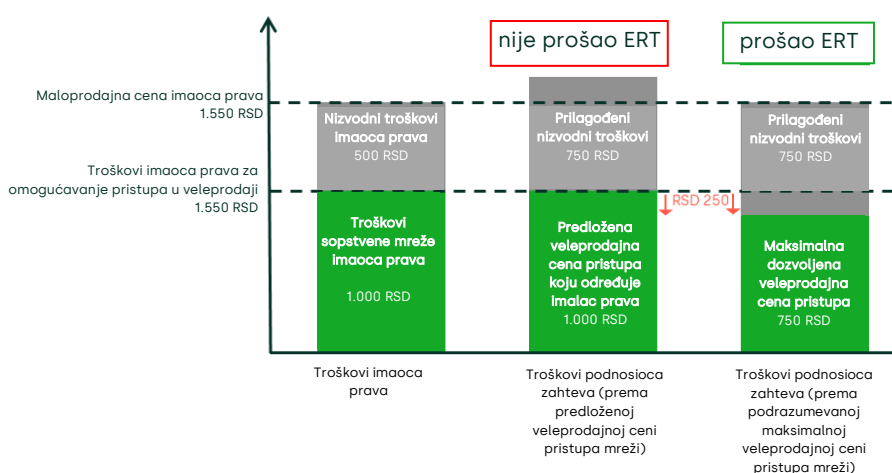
nije prošao ERT

prošao ERT

Maloprodajna cena imaoca prava 1.550 RSD

Troškovi imaoca prava za omogućavanje pristupa u veleprodaji 1.550 RSD

Nizvodni troškovi imaoca prava 500 RSD

Troškovi sopstvene mreže imaoca prava 1.000 RSD

Prilagođeni nizvodni troškovi 750 RSD

Predložena veleprodajna cena pristupa koju određuje imalac prava 1.000 RSD

RSD 250

Prilagođeni nizvodni troškovi 750 RSD

Maksimalna dozvoljena veleprodajna cena pristupa 750 RSD

Troškovi imaoca prava

Troškovi podnosioca zahteva (prema predloženoj veleprodajnoj ceni pristupa mreži)

Troškovi podnosioca zahteva (prema podrazumevanoj maksimalnoj veleprodajnoj ceni pristupa mreži)